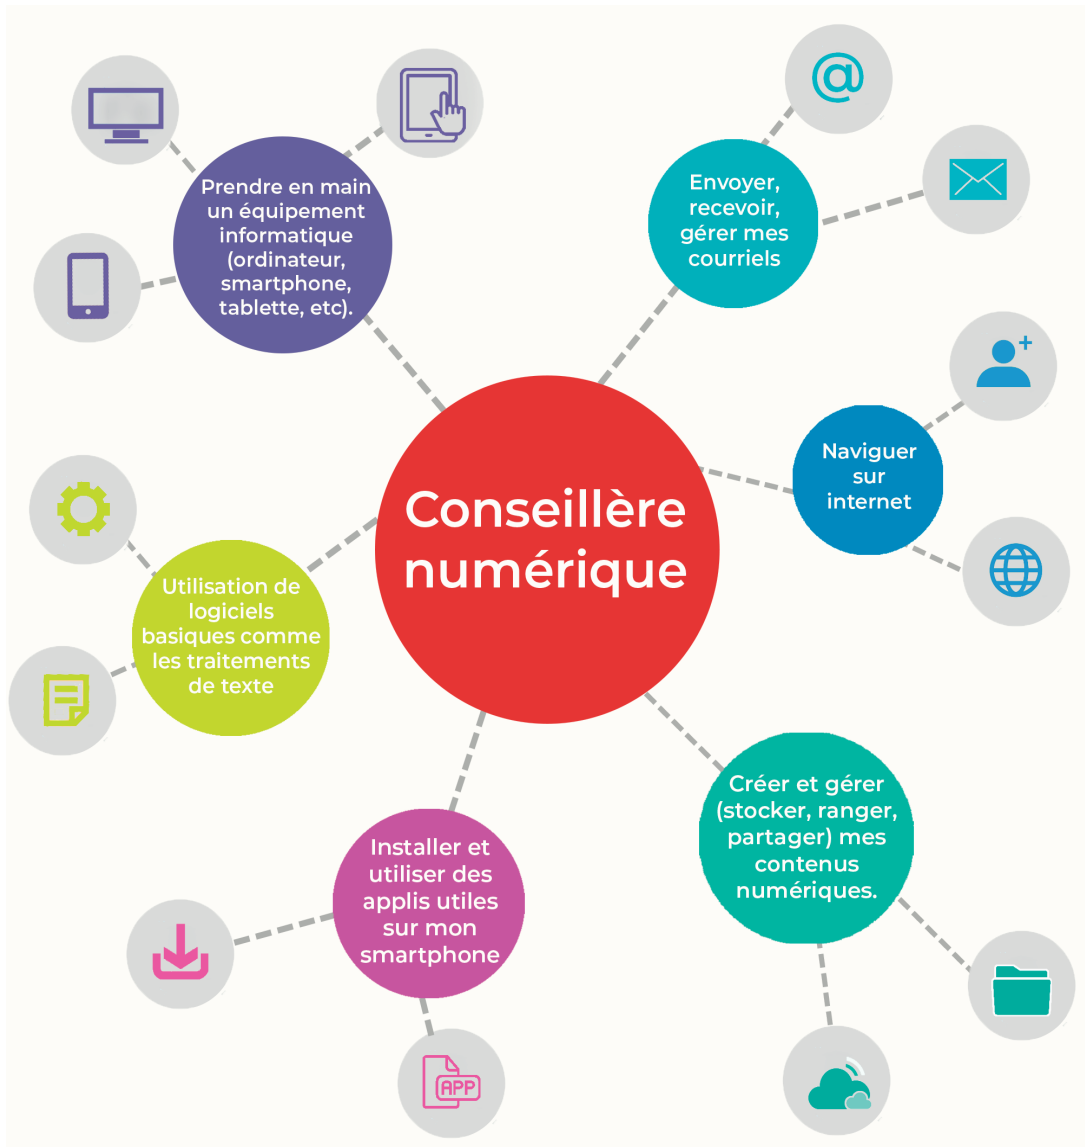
Prendre en main un équipement informatique (ordinateur, smartphone, tablette, etc).

Envoyer, recevoir, gérer mes courriels

@

Naviguer sur internet

Conseillère numérique

Utilisation de logiciels basiques comme les traitements de texte

Créer et gérer (stocker, ranger, partager) mes contenus numériques.

Installer et utiliser des applis utiles sur mon smartphone

APP